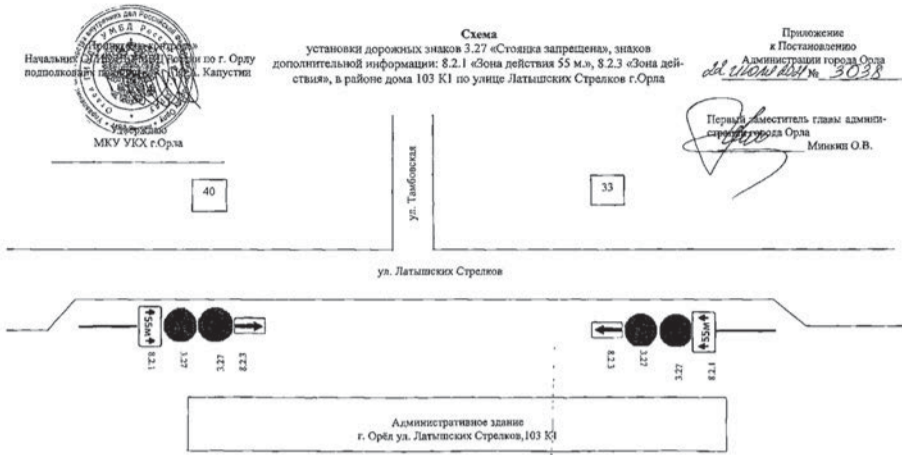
УМВД России

Начальник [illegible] России по г. Орлу подполковник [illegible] Капустин

Утверждаю
МКУ УКХ г.Орла

Схема
установки дорожных знаков 3.27 «Стоянка запрещена», знаков дополнительной информации: 8.2.1 «Зона действия 55 м.», 8.2.3 «Зона действия», в районе дома 103 К1 по улице Латышских Стрелков г.Орла

Приложение
к Постановлению
Администрации города Орла
22 июня 2021 № 3038

Первый заместитель главы администрации города Орла
Минкин О.В.

40

ул. Тамбовская

33

ул. Латышских Стрелков

55м

8.2.1

3.27

3.27

8.2.3

8.2.3

3.27

3.27

55м

8.2.1

Административное здание
г. Орёл ул. Латышских Стрелков,103 К1